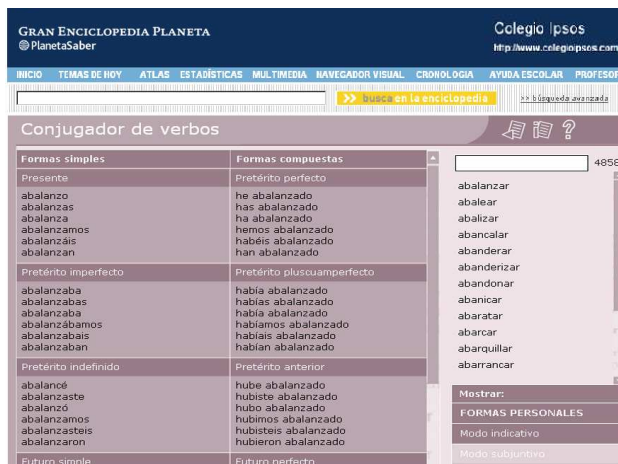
GRAN ENCICLOPEDIA PLANETA
PlanetaSaber

Colegio Ipsos
http://www.colegioipsos.com

INICIO TEMAS DE HOY ATLAS ESTADÍSTICAS MULTIMEDIA NAVEGADOR VISUAL CRONOLOGIA AYUDA ESCOLAR PROFESOR

>> busca en la enciclopedia
>> búsqueda avanzada

Conjugador de verbos

| Formas simples | Formas compuestas |
|---|---|
| Presente | Pretérito perfecto |
| abalanzo<br>abalanzas<br>abalanza<br>abalanzamos<br>abalanzáis<br>abalanzan | he abalanzado<br>has abalanzado<br>ha abalanzado<br>hemos abalanzado<br>habéis abalanzado<br>han abalanzado |
| Pretérito imperfecto | Pretérito pluscuamperfecto |
| abalanzaba<br>abalanzabas<br>abalanzaba<br>abalanzábamos<br>abalanzabais<br>abalanzaban | había abalanzado<br>habías abalanzado<br>había abalanzado<br>habíamos abalanzado<br>habíais abalanzado<br>habían abalanzado |
| Pretérito indefinido | Pretérito anterior |
| abalancé<br>abalanzaste<br>abalanzó<br>abalanzamos<br>abalanzasteis<br>abalanzaron | hube abalanzado<br>hubiste abalanzado<br>hubo abalanzado<br>hubimos abalanzado<br>hubisteis abalanzado<br>hubieron abalanzado |
| Futuro simple | Futuro perfecto |

4858

abalanzar
abalear
abalizar
abancalar
abanderar
abanderizar
abandonar
abanicar
abaratar
abarcar
abarquillar
abarrancar

Mostrar:
FORMAS PERSONALES
Modo indicativo
Modo subjuntivo